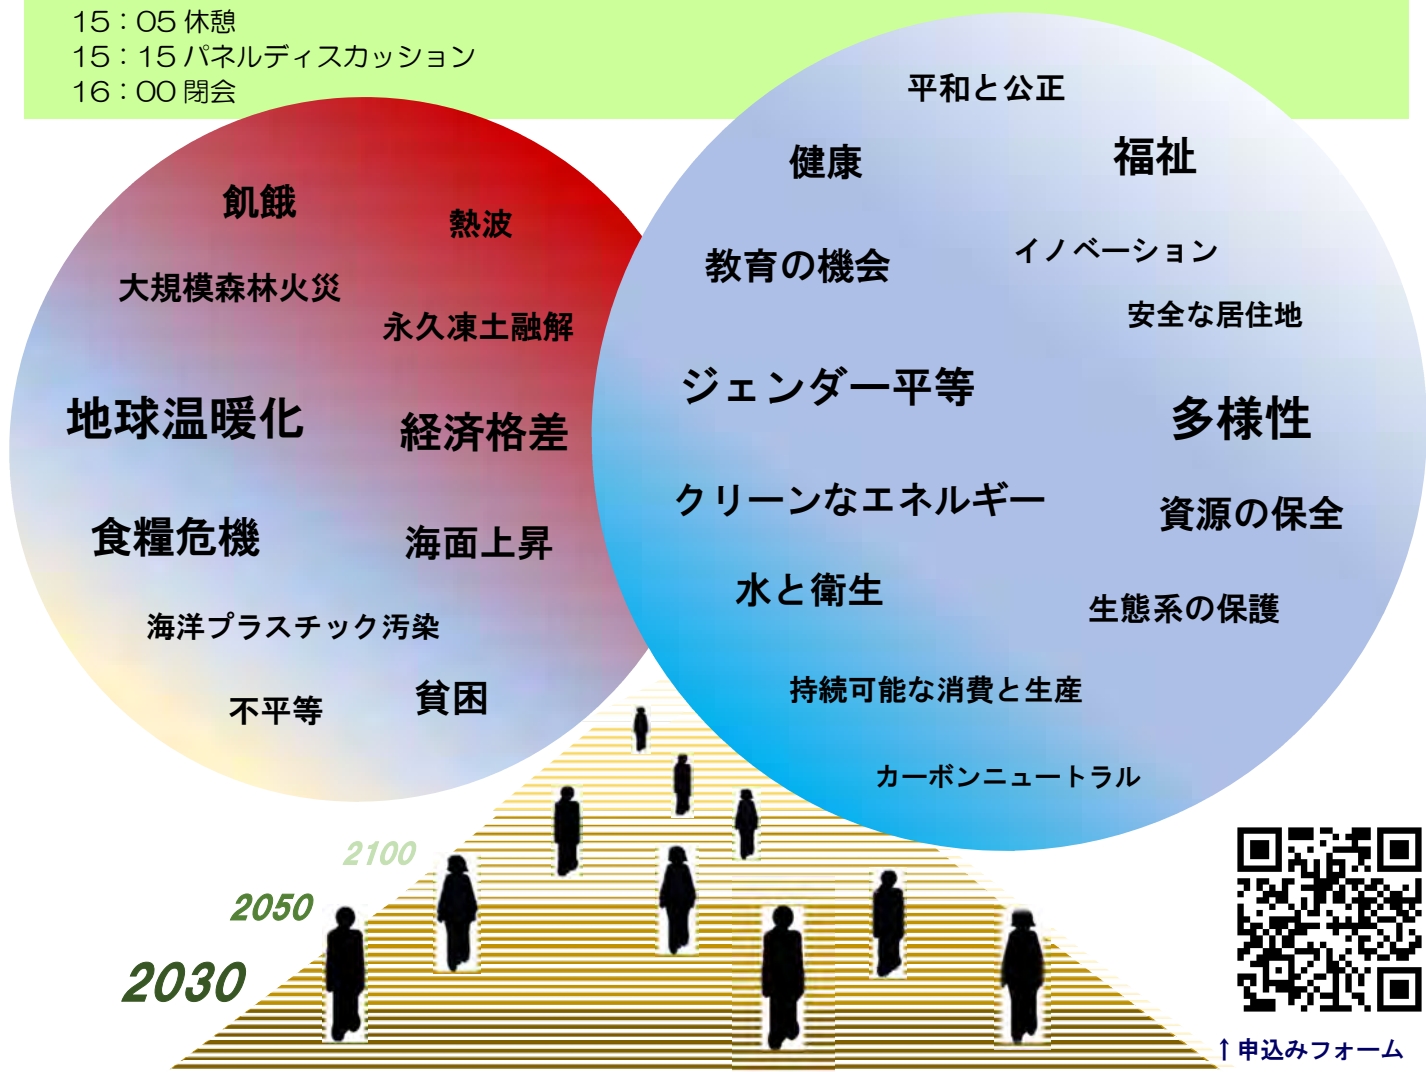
15：05 休憩
15：15 パネルディスカッション
16：00 閉会

飢餓
熱波
大規模森林火災
永久凍土融解
地球温暖化
経済格差
食糧危機
海面上昇
海洋プラスチック汚染
不平等
貧困

平和と公正
健康
福祉
教育の機会
イノベーション
安全な居住地
ジェンダー平等
多様性
クリーンなエネルギー
資源の保全
水と衛生
生態系の保護
持続可能な消費と生産
カーボンニュートラル

2100
2050
2030

↑申込みフォーム